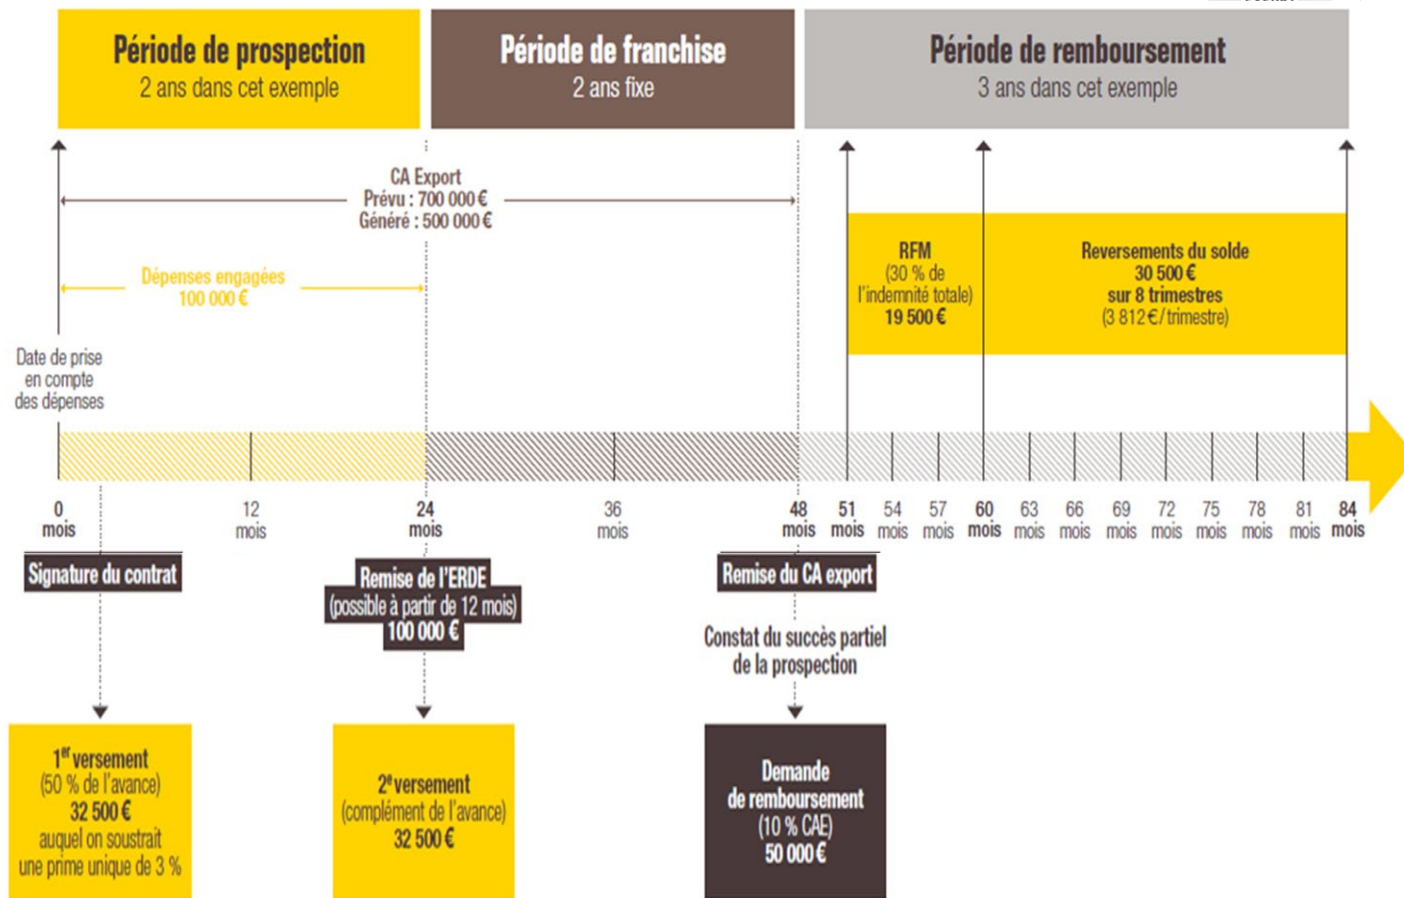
Période de prospection
2 ans dans cet exemple

Période de franchise
2 ans fixe

Période de remboursement
3 ans dans cet exemple

CA Export
Prévu : 700 000 €
Généré : 500 000 €

Dépenses engagées
100 000 €

RFM
(30 % de l'indemnité totale)
19 500 €

Reversements du solde
30 500 €
sur 8 trimestres
(3 812 €/trimestre)

Date de prise en compte des dépenses

0 mois | 12 mois | 24 mois | 36 mois | 48 mois | 51 mois | 54 mois | 57 mois | 60 mois | 63 mois | 66 mois | 69 mois | 72 mois | 75 mois | 78 mois | 81 mois | 84 mois

Signature du contrat

Remise de l'ERDE
(possible à partir de 12 mois)
100 000 €

Remise du CA export

Constat du succès partiel de la prospection

1$^{er}$ versement
(50 % de l'avance)
32 500 €
auquel on soustrait une prime unique de 3 %

2$^{e}$ versement
(complément de l'avance)
32 500 €

Demande de remboursement
(10 % CAE)
50 000 €